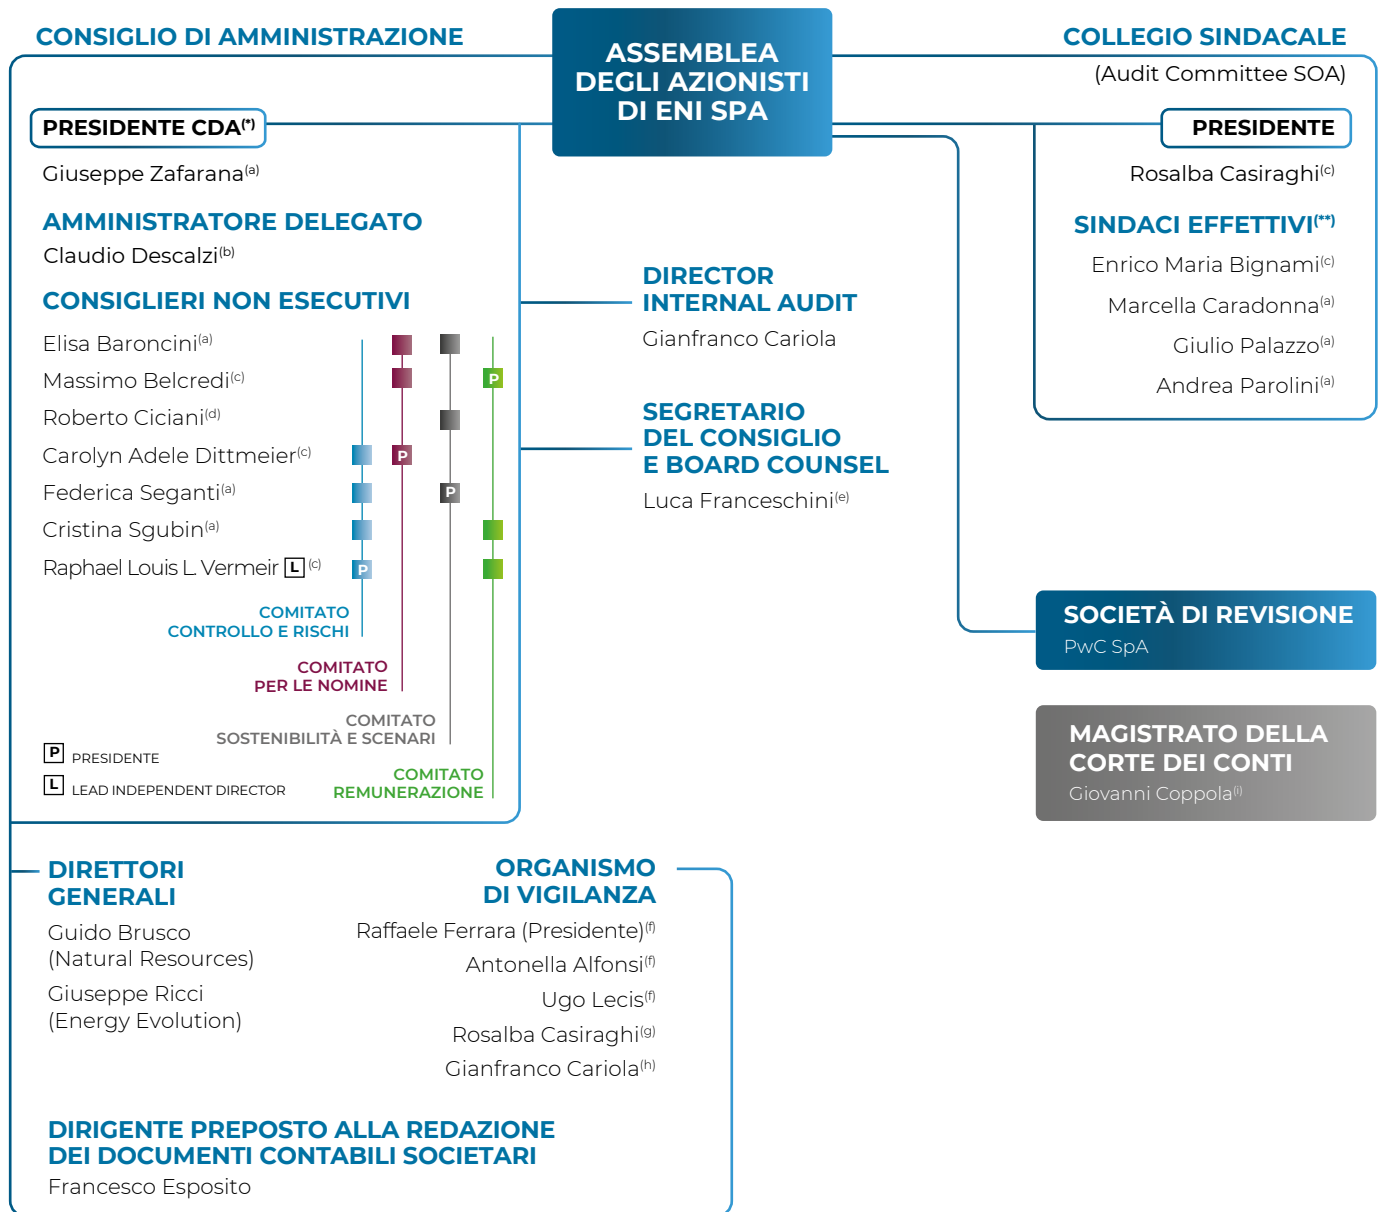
CONSIGLIO DI AMMINISTRAZIONE

ASSEMBLEA DEGLI AZIONISTI DI ENI SPA

COLLEGIO SINDACALE
(Audit Committee SOA)

PRESIDENTE CDA$^{(*)}$
Giuseppe Zafarana$^{(a)}$

AMMINISTRATORE DELEGATO
Claudio Descalzi$^{(b)}$

CONSIGLIERI NON ESECUTIVI
Elisa Baroncini$^{(a)}$
Massimo Belcredi$^{(c)}$ P
Roberto Ciciani$^{(d)}$
Carolyn Adele Dittmeier$^{(c)}$ P
Federica Seganti$^{(a)}$ P
Cristina Sgubin$^{(a)}$
Raphael Louis L. Vermeir L $^{(c)}$ P

COMITATO CONTROLLO E RISCHI
COMITATO PER LE NOMINE
COMITATO SOSTENIBILITÀ E SCENARI
COMITATO REMUNERAZIONE

P PRESIDENTE
L LEAD INDEPENDENT DIRECTOR

DIRECTOR INTERNAL AUDIT
Gianfranco Cariola

SEGRETARIO DEL CONSIGLIO E BOARD COUNSEL
Luca Franceschini$^{(e)}$

PRESIDENTE
Rosalba Casiraghi$^{(c)}$

SINDACI EFFETTIVI$^{(**)}$
Enrico Maria Bignami$^{(c)}$
Marcella Caradonna$^{(a)}$
Giulio Palazzo$^{(a)}$
Andrea Parolini$^{(a)}$

SOCIETÀ DI REVISIONE
PwC SpA

MAGISTRATO DELLA CORTE DEI CONTI
Giovanni Coppola$^{(i)}$

DIRETTORI GENERALI
Guido Brusco (Natural Resources)
Giuseppe Ricci (Energy Evolution)

ORGANISMO DI VIGILANZA
Raffaele Ferrara (Presidente)$^{(f)}$
Antonella Alfonsi$^{(f)}$
Ugo Lecis$^{(f)}$
Rosalba Casiraghi$^{(g)}$
Gianfranco Cariola$^{(h)}$

DIRIGENTE PREPOSTO ALLA REDAZIONE DEI DOCUMENTI CONTABILI SOCIETARI
Francesco Esposito